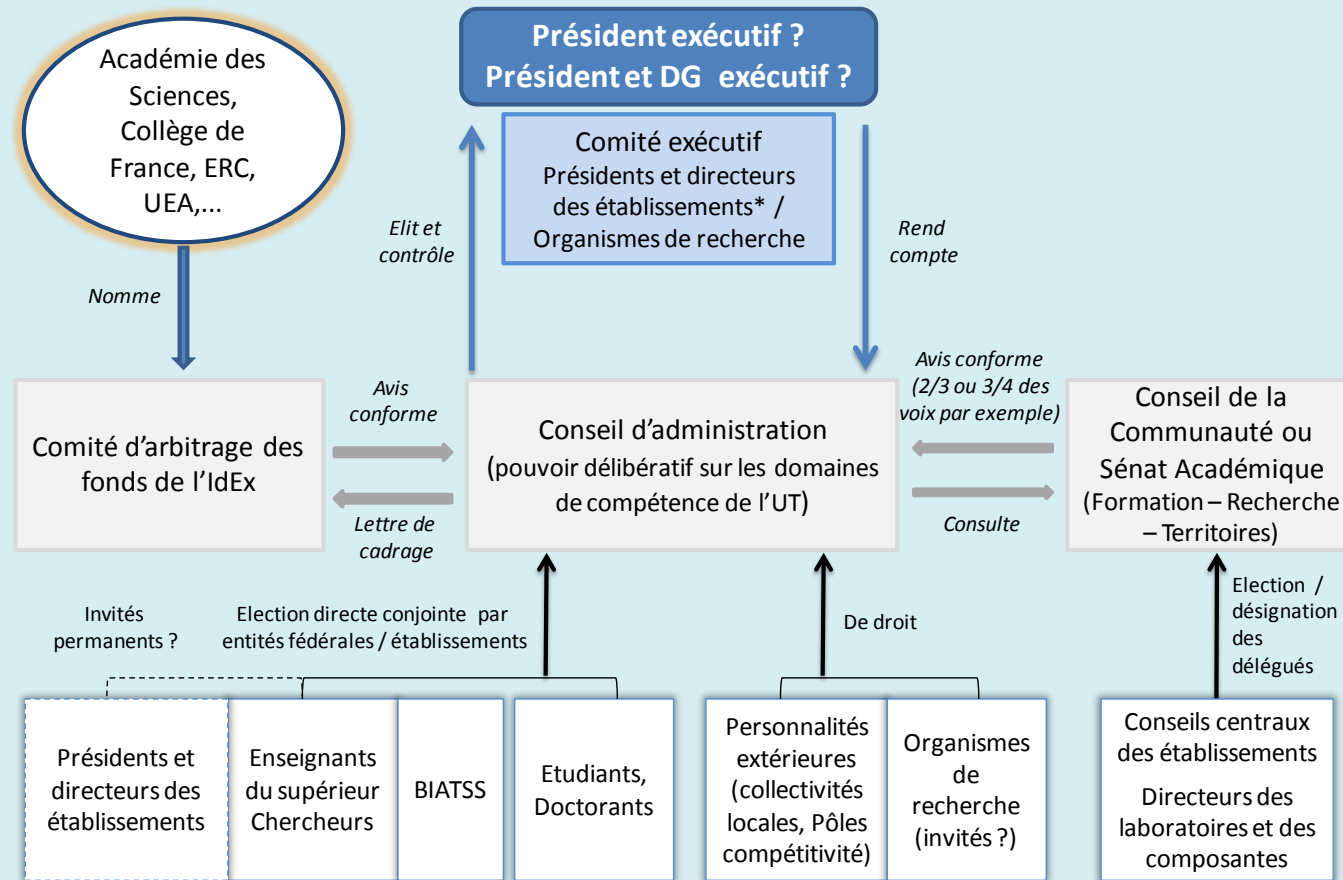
Académie des Sciences, Collège de France, ERC, UEA,...

Président exécutif ?
Président et DG exécutif ?

Comité exécutif
Présidents et directeurs des établissements* / Organismes de recherche

Elit et contrôle

Rend compte

Nomme

Avis conforme

Avis conforme (2/3 ou 3/4 des voix par exemple)

Comité d'arbitrage des fonds de l'IdEx

Conseil d'administration
(pouvoir délibératif sur les domaines de compétence de l'UT)

Conseil de la Communauté ou Sénat Académique
(Formation – Recherche – Territoires)

Lettre de cadrage

Consulte

Invités permanents ?

Election directe conjointe par entités fédérales / établissements

De droit

Election / désignation des délégués

Présidents et directeurs des établissements

Enseignants du supérieur Chercheurs

BIATSS

Etudiants, Doctorants

Personnalités extérieures (collectivités locales, Pôles compétitivité)

Organismes de recherche (invités ?)

Conseils centraux des établissements

Directeurs des laboratoires et des composantes